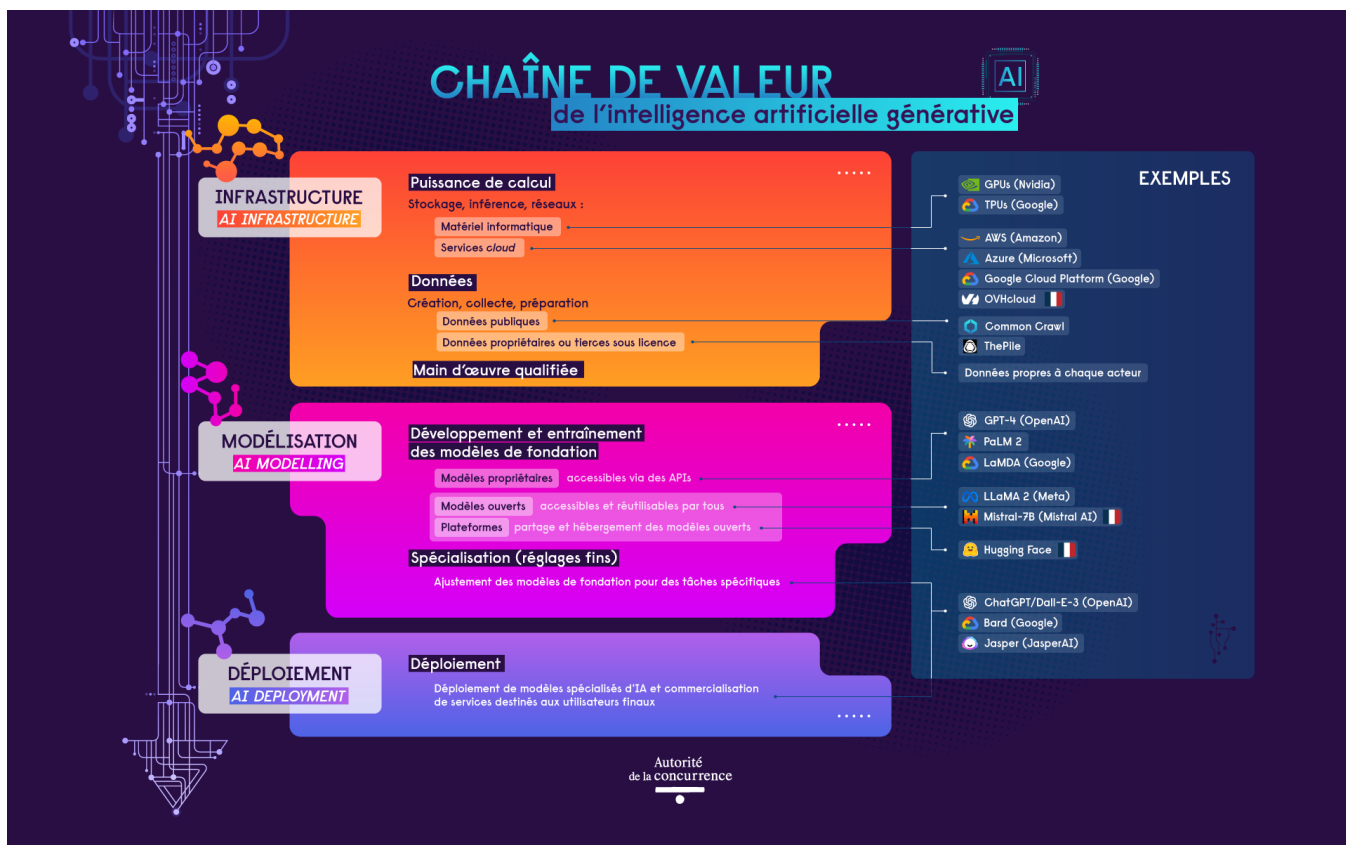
CHAÎNE DE VALEUR
de l'intelligence artificielle générative

AI

INFRASTRUCTURE
AI INFRASTRUCTURE

Puissance de calcul
Stockage, inférence, réseaux :
Matériel informatique
Services cloud

Données
Création, collecte, préparation
Données publiques
Données propriétaires ou tierces sous licence

Main d'œuvre qualifiée

MODÉLISATION
AI MODELLING

Développement et entraînement des modèles de fondation
Modèles propriétaires accessibles via des APIs
Modèles ouverts accessibles et réutilisables par tous
Plateformes partage et hébergement des modèles ouverts

Spécialisation (réglages fins)
Ajustement des modèles de fondation pour des tâches spécifiques

DÉPLOIEMENT
AI DEPLOYMENT

Déploiement
Déploiement de modèles spécialisés d'IA et commercialisation de services destinés aux utilisateurs finaux

EXEMPLES
GPUs (Nvidia)
TPUs (Google)
AWS (Amazon)
Azure (Microsoft)
Google Cloud Platform (Google)
OVHcloud
Common Crawl
ThePile
Données propres à chaque acteur
GPT-4 (OpenAI)
PaLM 2
LaMDA (Google)
LLaMA 2 (Meta)
Mistral-7B (Mistral AI)
Hugging Face
ChatGPT/Dall-E-3 (OpenAI)
Bard (Google)
Jasper (JasperAI)

Autorité de la concurrence